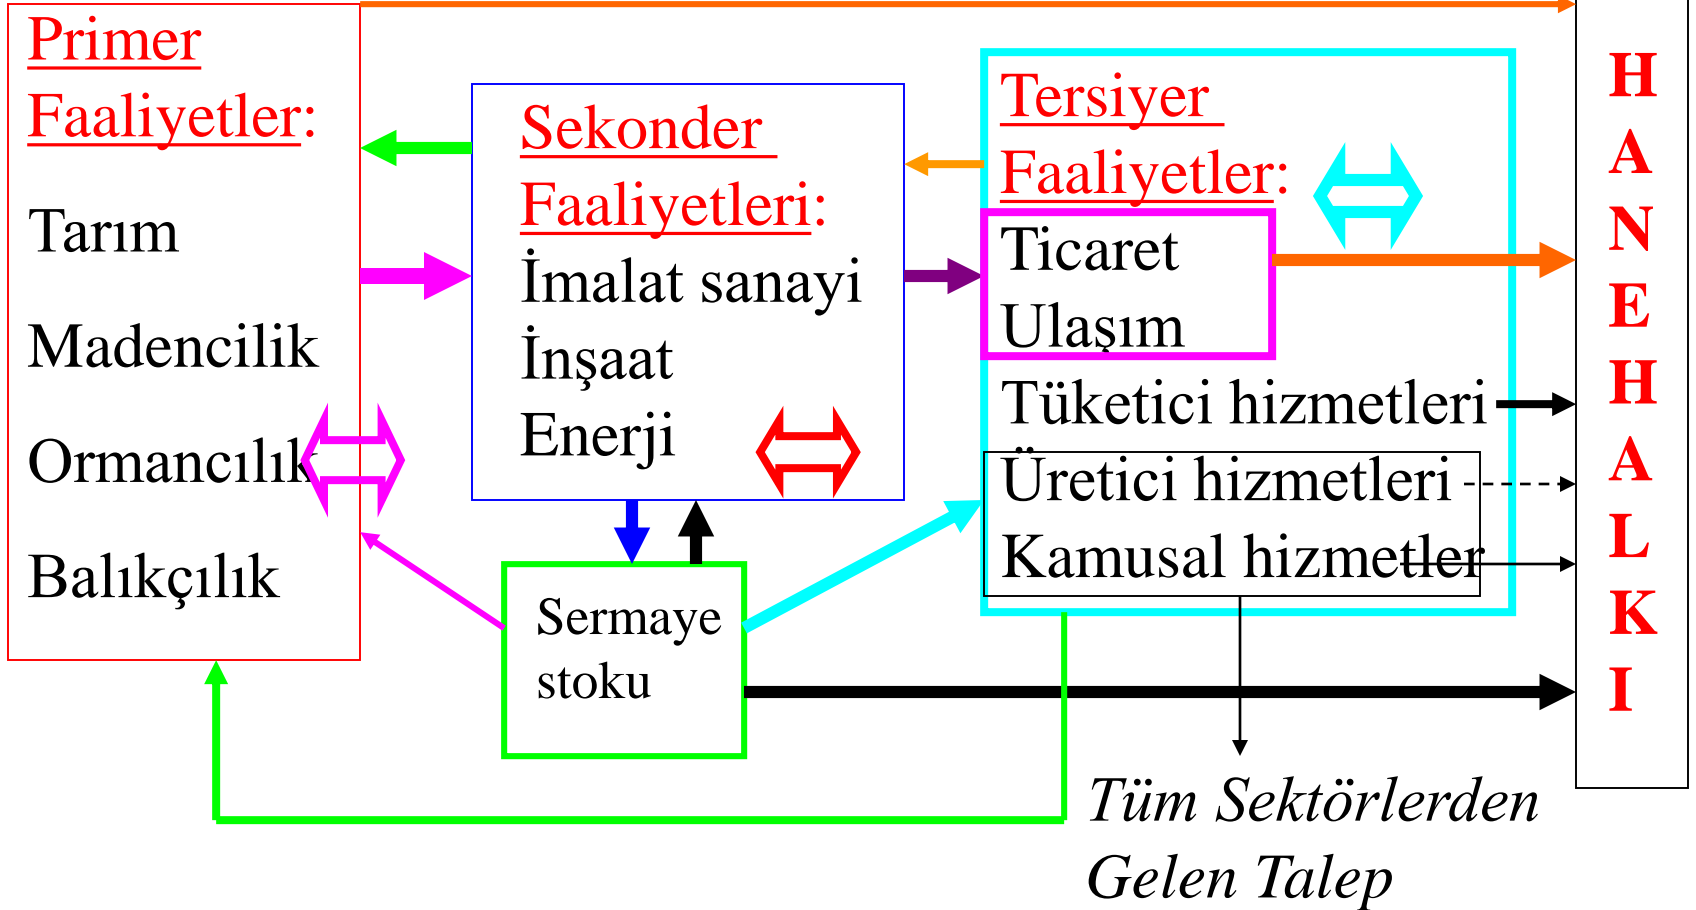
Primer Faaliyetler:

Tarım

Madencilik

Ormancılık

Balıkçılık

Sekonder Faaliyetleri:

İmalat sanayi

İnşaat

Enerji

Tersiyer Faaliyetler:

Ticaret

Ulaşım

Tüketici hizmetleri

Üretici hizmetleri

Kamusal hizmetler

Sermaye stoku

H
A
N
E
H
A
L
K
I

Tüm Sektörlerden Gelen Talep